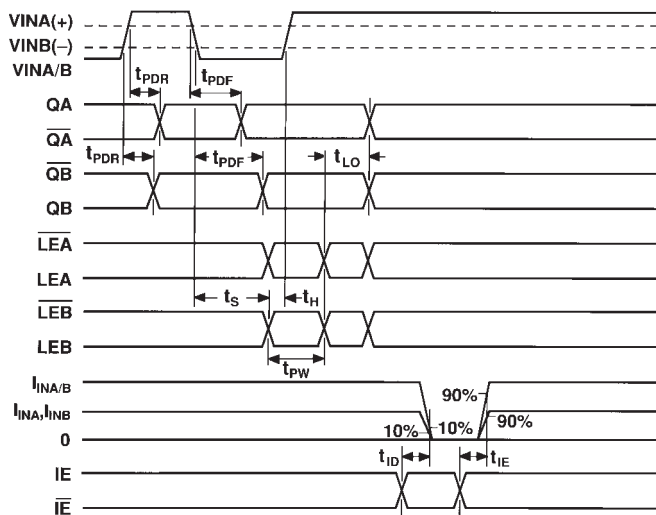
VINA(+)
VINB(–)
VINA/B
$t_{PDR}$
$t_{PDF}$
QA
$\overline{QA}$
$t_{PDR}$
$t_{PDF}$
$t_{LO}$
$\overline{QB}$
QB
$\overline{LEA}$
LEA
$t_S$
$t_H$
$\overline{LEB}$
LEB
$t_{PW}$
$I_{INA/B}$
90%
$I_{INA}, I_{INB}$
90%
0
10%
10%
$t_{ID}$
$t_{IE}$
IE
$\overline{IE}$